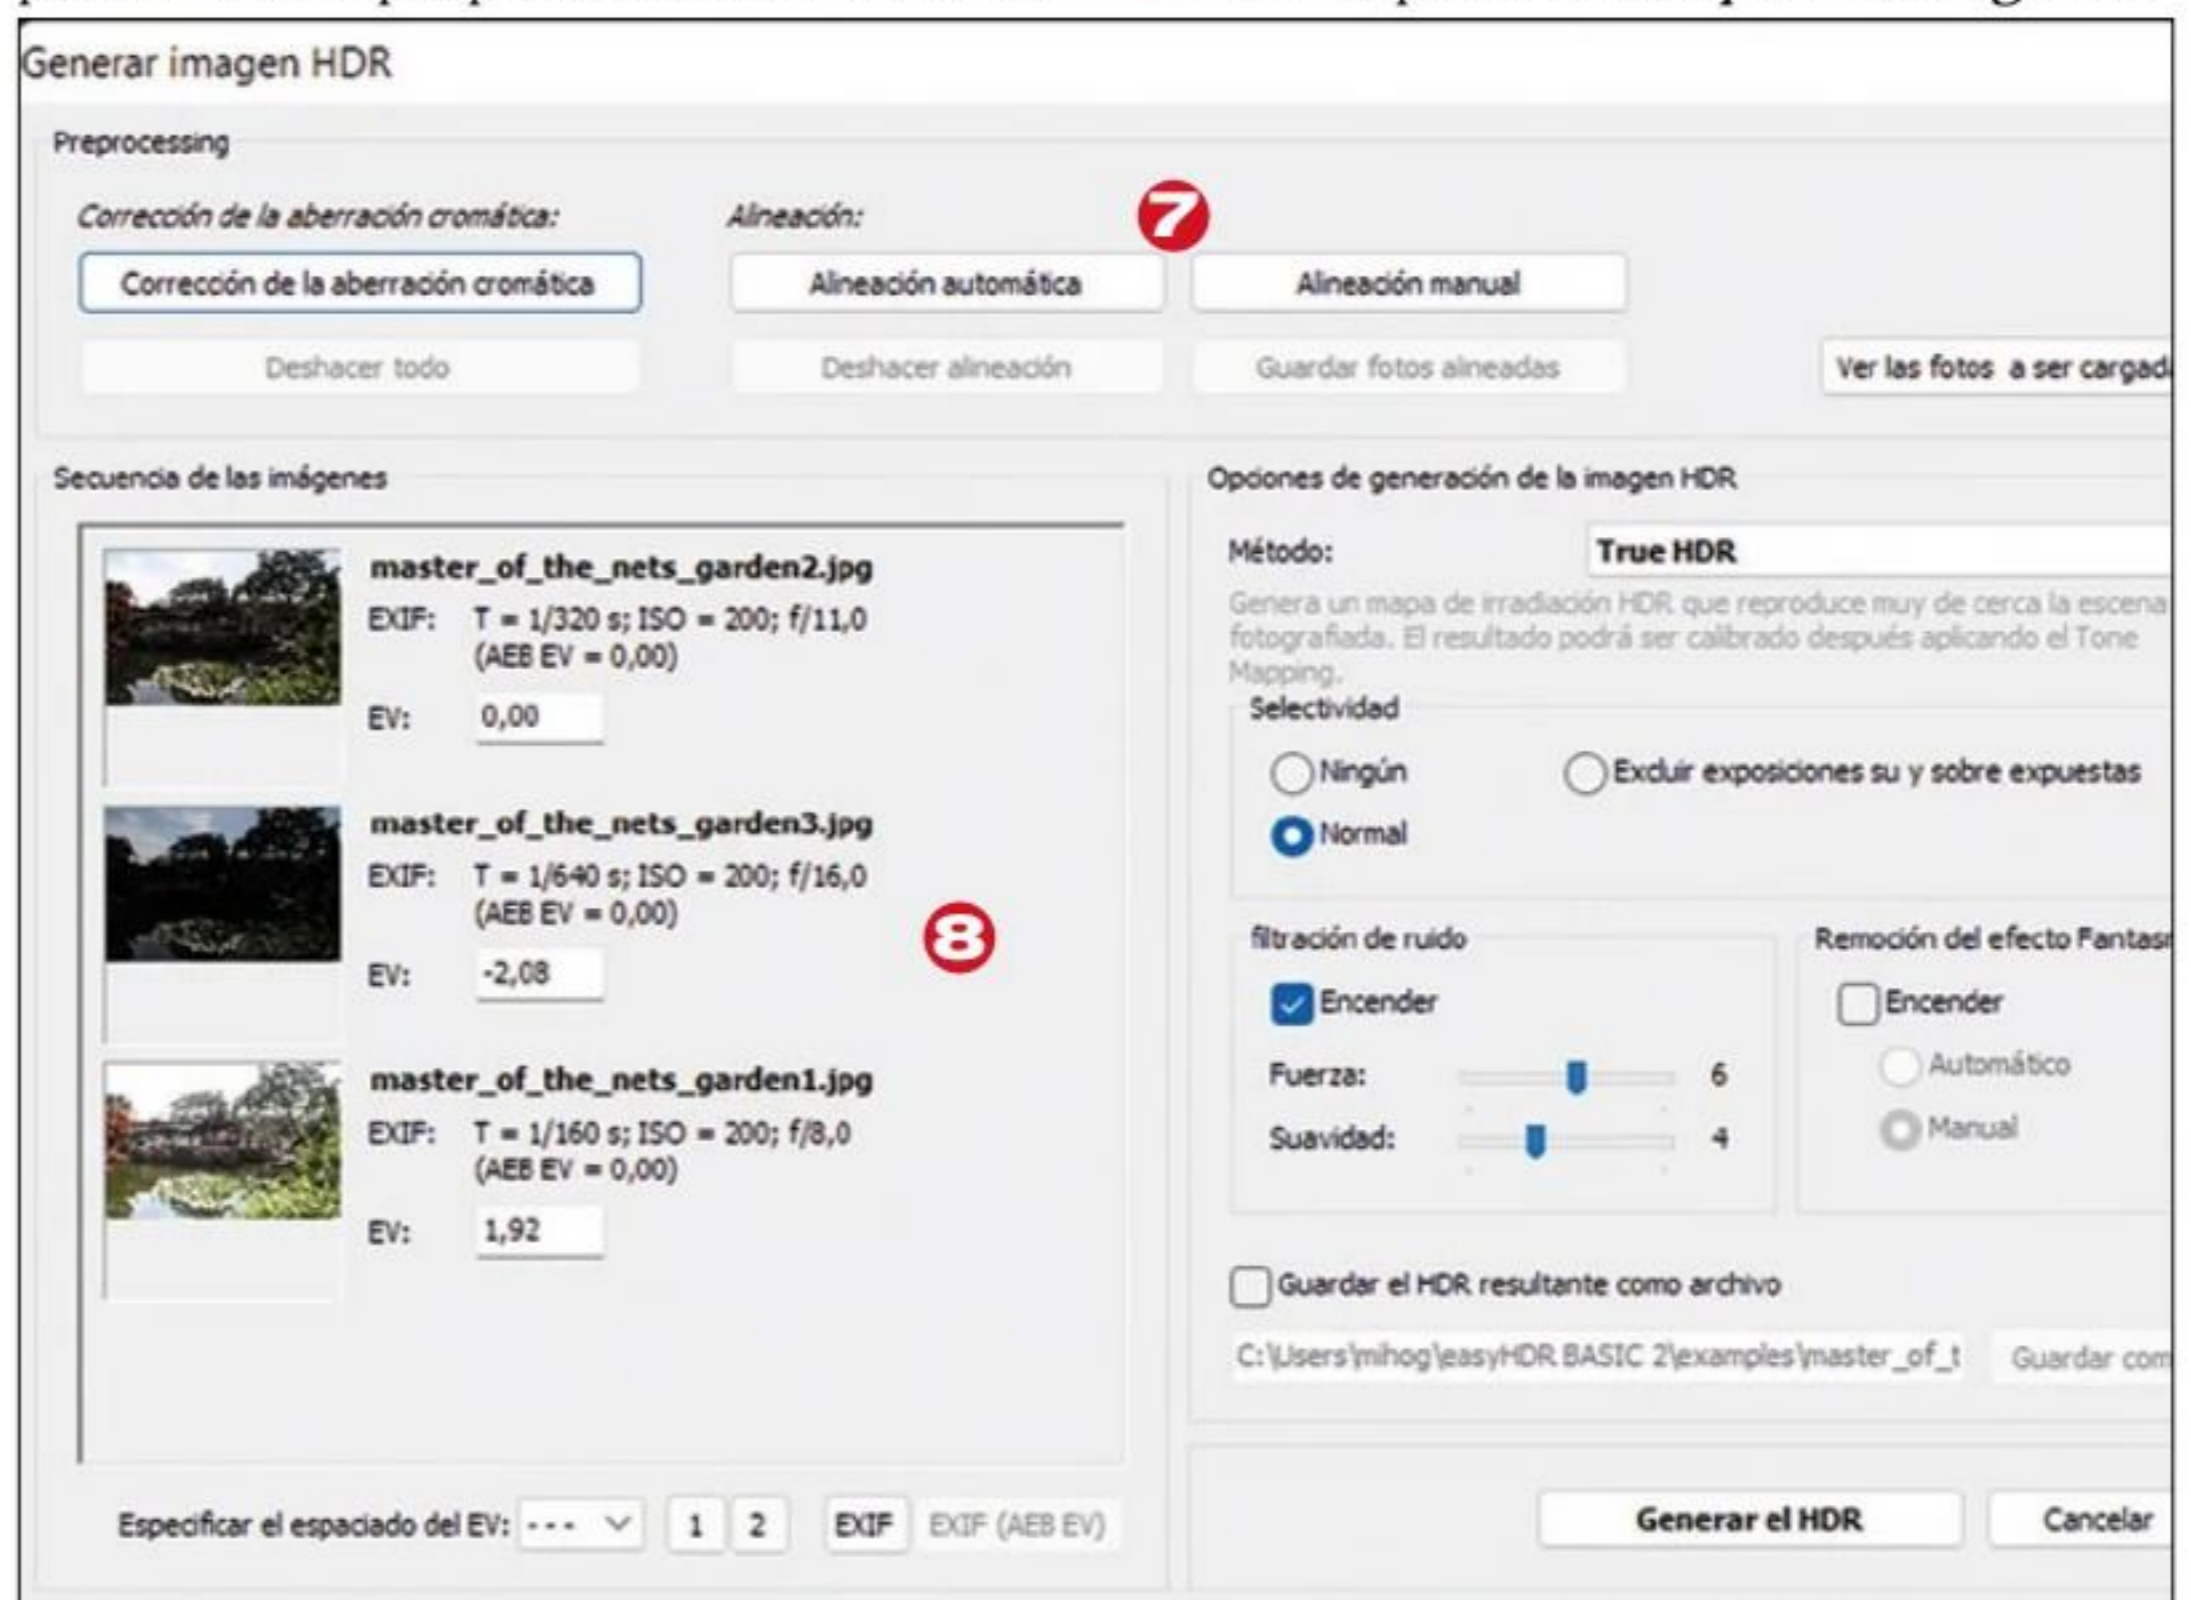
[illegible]

Generar imagen HDR

Preprocessing

Corrección de la aberración cromática:

Alineación:

7

Corrección de la aberración cromática

Alineación automática

Alineación manual

Deshacer todo

Deshacer alineación

Guardar fotos alineadas

Ver las fotos a ser cargad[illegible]

Secuencia de las imágenes

master_of_the_nets_garden2.jpg
EXIF: T = 1/320 s; ISO = 200; f/11,0 (AEB EV = 0,00)
EV: 0,00

master_of_the_nets_garden3.jpg
EXIF: T = 1/640 s; ISO = 200; f/16,0 (AEB EV = 0,00)
EV: -2,08

8

master_of_the_nets_garden1.jpg
EXIF: T = 1/160 s; ISO = 200; f/8,0 (AEB EV = 0,00)
EV: 1,92

Especificar el espaciado del EV: --- 1 2 EXIF EXIF (AEB EV)

Opciones de generación de la imagen HDR

Método: True HDR

Genera un mapa de irradiación HDR que reproduce muy de cerca la escena fotografiada. El resultado podrá ser calibrado después aplicando el Tone Mapping.

Selectividad

Ningún

Excluir exposiciones su y sobre expuestas

Normal

filtración de ruido

Encender

Fuerza: 6

Suavidad: 4

Remoción del efecto Fantas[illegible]

Encender

Automático

Manual

Guardar el HDR resultante como archivo

C:\Users\mihog\easyHDR BASIC 2\examples\master_of_t

Guardar com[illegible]

Generar el HDR

Cancelar